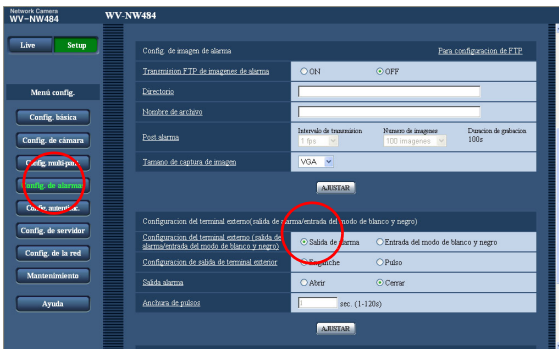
Network Camera
WV-NW484

WV-NW484

Live
Setup

Menú config.

Config. básica
Config. de cámara
Config. multi-pant.
Config. de alarma
Config. avanzad.
Config. de servidor
Config. de la red
Mantenimiento
Ayuda

Config. de imagen de alarma
Para configuracion de FTP

| | |
|---|---|
| Transmision FTP de imagenes de alarma | ON ◉ OFF |
| Directorio | |
| Nombre de archivo | |
| Post alarma | Intervalo de transmision 1 fps · Numero de imagenes 100 imagenes · Duracion de grabacion 100s |
| Tamano de captura de imagen | VGA |

AJUSTAR

Configuracion del terminal externo(salida de alarma/entrada del modo de blanco y negro)

| | |
|---|---|
| Configuracion del terminal externo (salida de alarma/entrada del modo de blanco y negro) | ◉ Salida de alarma ○ Entrada del modo de blanco y negro |
| Configuracion de salida de terminal exterior | ◉ Seguimie ○ Pulso |
| Salida alarma | ○ Abrir ◉ Cerrar |
| Anchura de pulsos | 1 sec. (1-120s) |

AJUSTAR